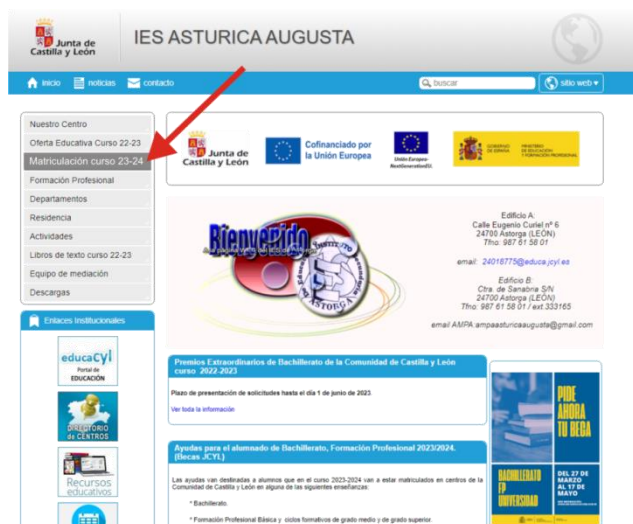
Junta de Castilla y León

IES ASTURICA AUGUSTA

inicio noticias contacto

buscar

sitio web

Nuestro Centro
Oferta Educativa Curso 22-23
Matriculación curso 23-24
Formación Profesional
Departamentos
Residencia
Actividades
Libros de texto curso 22-23
Equipo de mediación
Descargas

Enlaces Institucionales

educacyl Portal de EDUCACIÓN

DIRECTORIO de CENTROS

Recursos educativos

Junta de Castilla y León

Cofinanciado por la Unión Europea

Unión Europea NextGenerationEU

GOBIERNO DE ESPAÑA MINISTERIO DE EDUCACIÓN Y FORMACIÓN PROFESIONAL

Bienvenido

ASTORGA

Edificio A:
Calle Eugenio Curiel nº 6
24700 Astorga (LEÓN)
Tfno: 987 61 58 01

email: 24018775@educa.jcyl.es

Edificio B:
Ctra. de Sanabria S/N
24700 Astorga (LEÓN)
Tfno: 987 61 58 01 / ext.333165

email AMPA: ampaasturicaaugusta@gmail.com

Premios Extraordinarios de Bachillerato de la Comunidad de Castilla y León curso 2022-2023

Plazo de presentación de solicitudes hasta el día 1 de junio de 2023.

Ver toda la información

Ayudas para el alumnado de Bachillerato, Formación Profesional 2023/2024. (Becas JCYL)

Las ayudas van destinadas a alumnos que en el curso 2023-2024 van a estar matriculados en centros de la Comunidad de Castilla y León en alguna de las siguientes enseñanzas:

* Bachillerato.

* Formación Profesional Básica y ciclos formativos de grado medio y de grado superior.

PIDE AHORA TU BECA

BACHILLERATO FP UNIVERSIDAD

DEL 27 DE MARZO AL 17 DE MAYO